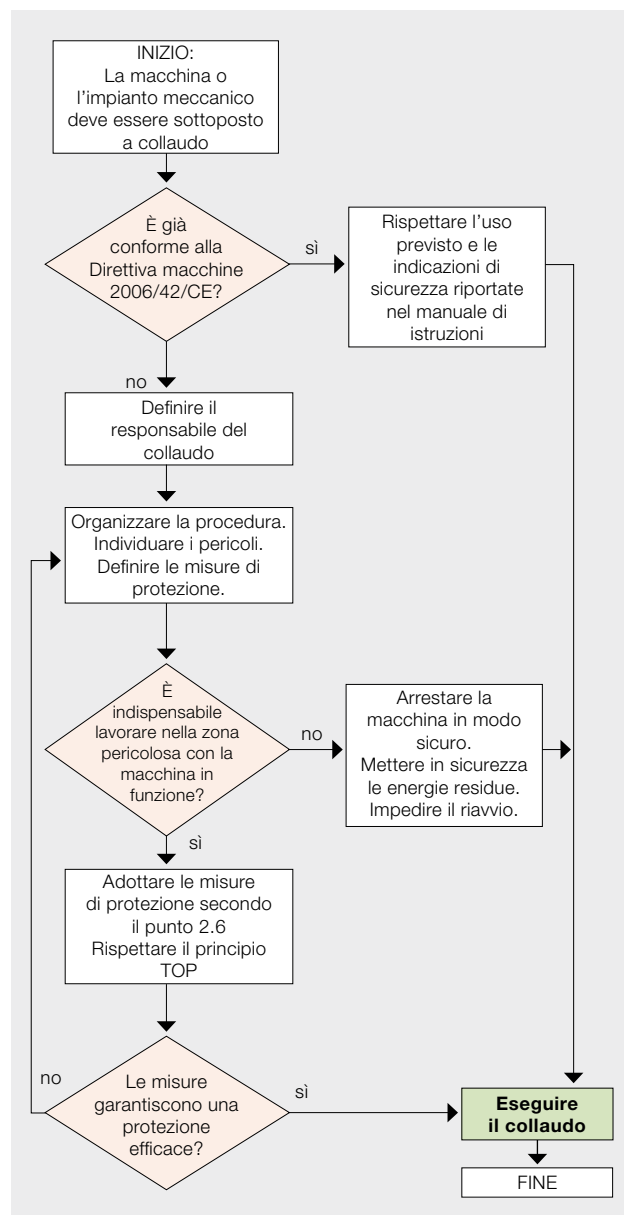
INIZIO:
La macchina o l'impianto meccanico deve essere sottoposto a collaudo

È già conforme alla Direttiva macchine 2006/42/CE?

sì

Rispettare l'uso previsto e le indicazioni di sicurezza riportate nel manuale di istruzioni

no

Definire il responsabile del collaudo

Organizzare la procedura. Individuare i pericoli. Definire le misure di protezione.

È indispensabile lavorare nella zona pericolosa con la macchina in funzione?

no

Arrestare la macchina in modo sicuro. Mettere in sicurezza le energie residue. Impedire il riavvio.

sì

Adottare le misure di protezione secondo il punto 2.6 Rispettare il principio TOP

no

Le misure garantiscono una protezione efficace?

sì

Eseguire il collaudo

FINE